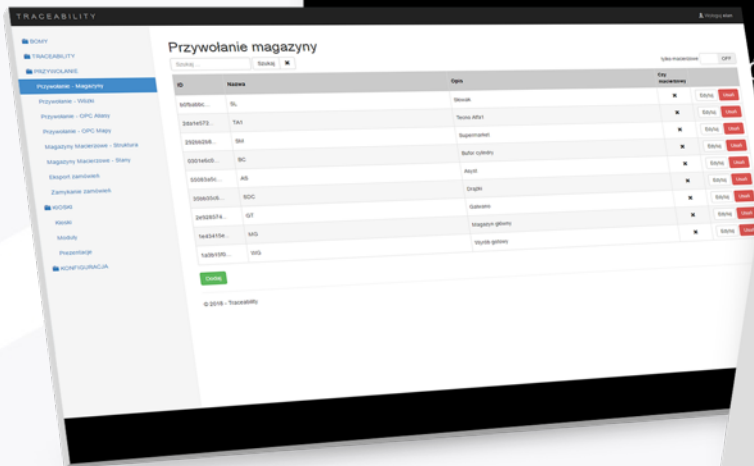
TRACEABILITY

Wyloguj admin

BONY
TRACEABILITY
PRZYWOŁANIE
Przywołanie - Magazyny
Przywołanie - Widok
Przywołanie - OPC Atany
Przywołanie - OPC Mapy
Magazyny Macierzowe - Struktura
Magazyny Macierzowe - Stany
Eksport zamówień
Zamykanie zamówień
KIOSKI
Akcje
Moduły
Prezentacje
KONFIGURACJA

Przywołanie magazyny

Szukaj... Szukaj ✖

Tylko macierzowe OFF

| ID | Nazwa | Opis | Czy macierzowy | | |
|---|---|---|---|---|---|
| 60fb... | SL | Skrzak | ✖ | Edytuj | Usuń |
| 34e1e573... | TA1 | Tecno Alfa1 | ✖ | Edytuj | Usuń |
| 2926b2b8... | SM | Supermarket | ✖ | Edytuj | Usuń |
| 0301e6c0... | BC | Bufor cylindry | ✖ | Edytuj | Usuń |
| 50083a5c... | AS | Asyst | ✖ | Edytuj | Usuń |
| 506b33c6... | SDC | Drążki | ✖ | Edytuj | Usuń |
| 2e5280... | GT | Galwano | ✖ | Edytuj | Usuń |
| 1e43410e... | MG | Magazyn główny | ✖ | Edytuj | Usuń |
| 1a0b1f0... | WG | Wyrób gotowy | ✖ | Edytuj | Usuń |

Dodaj

© 2018 - Traceability